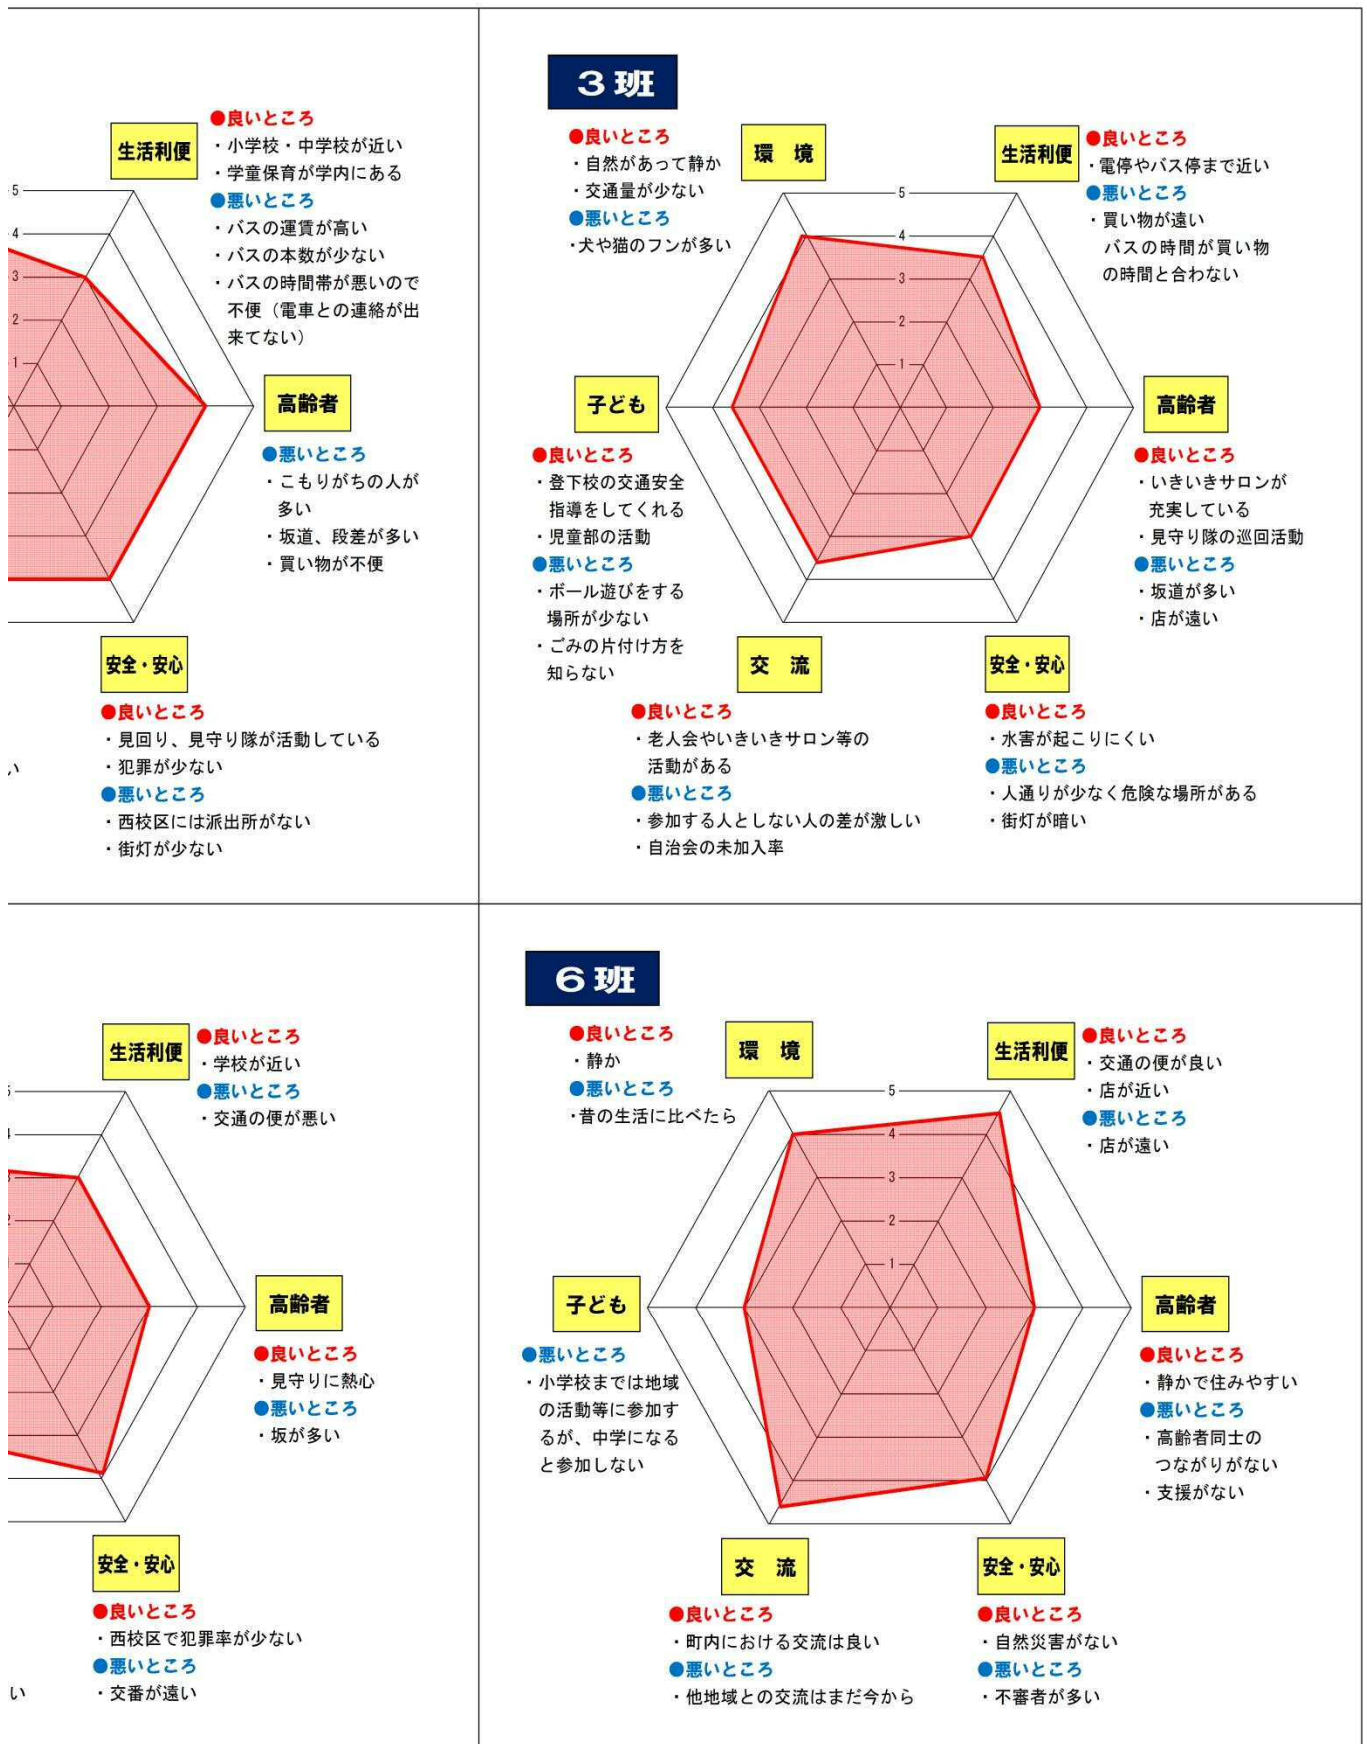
生活利便
●良いところ
・小学校・中学校が近い
・学童保育が学内にある
●悪いところ
・バスの運賃が高い
・バスの本数が少ない
・バスの時間帯が悪いので不便（電車との連絡が出来てない）

5
4
3
2
1

高齢者
●悪いところ
・こもりがちの人が多い
・坂道、段差が多い
・買い物が不便

安全・安心
●良いところ
・見回り、見守り隊が活動している
・犯罪が少ない
●悪いところ
・西校区には派出所がない
・街灯が少ない

い

3班

●良いところ
・自然があって静か
・交通量が少ない
●悪いところ
・犬や猫のフンが多い

環　境

生活利便
●良いところ
・電停やバス停まで近い
●悪いところ
・買い物が遠い
バスの時間が買い物の時間と合わない

5
4
3
2
1

子ども
●良いところ
・登下校の交通安全指導をしてくれる
・児童部の活動
●悪いところ
・ボール遊びをする場所が少ない
・ごみの片付け方を知らない

高齢者
●良いところ
・いきいきサロンが充実している
・見守り隊の巡回活動
●悪いところ
・坂道が多い
・店が遠い

交　流
●良いところ
・老人会やいきいきサロン等の活動がある
●悪いところ
・参加する人としない人の差が激しい
・自治会の未加入率

安全・安心
●良いところ
・水害が起こりにくい
●悪いところ
・人通りが少なく危険な場所がある
・街灯が暗い

生活利便
●良いところ
・学校が近い
●悪いところ
・交通の便が悪い

高齢者
●良いところ
・見守りに熱心
●悪いところ
・坂が多い

安全・安心
●良いところ
・西校区で犯罪率が少ない
●悪いところ
・交番が遠い

い

6班

●良いところ
・静か
●悪いところ
・昔の生活に比べたら

環　境

生活利便
●良いところ
・交通の便が良い
・店が近い
●悪いところ
・店が遠い

5
4
3
2
1

子ども
●悪いところ
・小学校までは地域の活動等に参加するが、中学になると参加しない

高齢者
●良いところ
・静かで住みやすい
●悪いところ
・高齢者同士のつながりがない
・支援がない

交　流
●良いところ
・町内における交流は良い
●悪いところ
・他地域との交流はまだ今から

安全・安心
●良いところ
・自然災害がない
●悪いところ
・不審者が多い